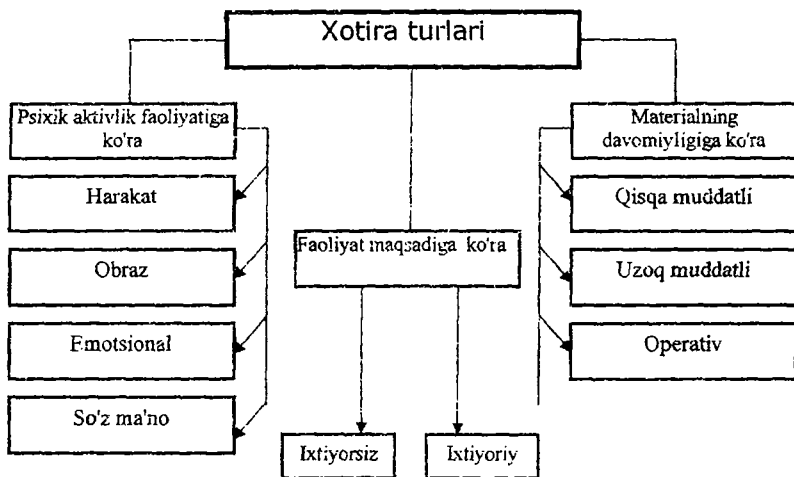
Xotira turlari

Psixik aktivlik faoliyatiga ko'ra

Harakat

Obraz

Emotsional

So'z ma'no

Faoliyat maqsadiga ko'ra

Ixtiyorsiz

Ixtiyoriy

Materialning davomiyligiga ko'ra

Qisqa muddatli

Uzoq muddatli

Operativ